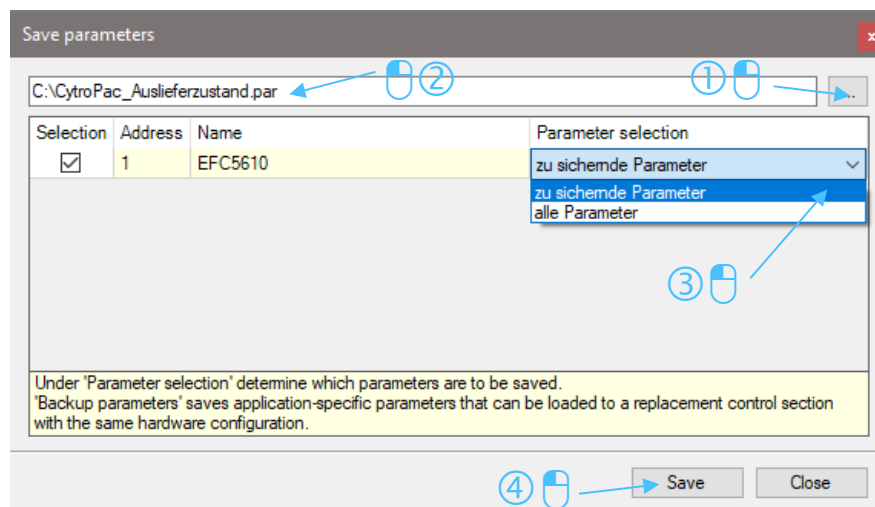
Save parameters

C:\CytroPac_Auslieferzustand.par

②

①

...

| Selection | Address | Name | Parameter selection |
|---|---|---|---|
| ☑ | 1 | EFC5610 | zu sichernde Parameter |

zu sichernde Parameter
alle Parameter

③

Under 'Parameter selection' determine which parameters are to be saved.
'Backup parameters' saves application-specific parameters that can be loaded to a replacement control section with the same hardware configuration.

④

Save

Close